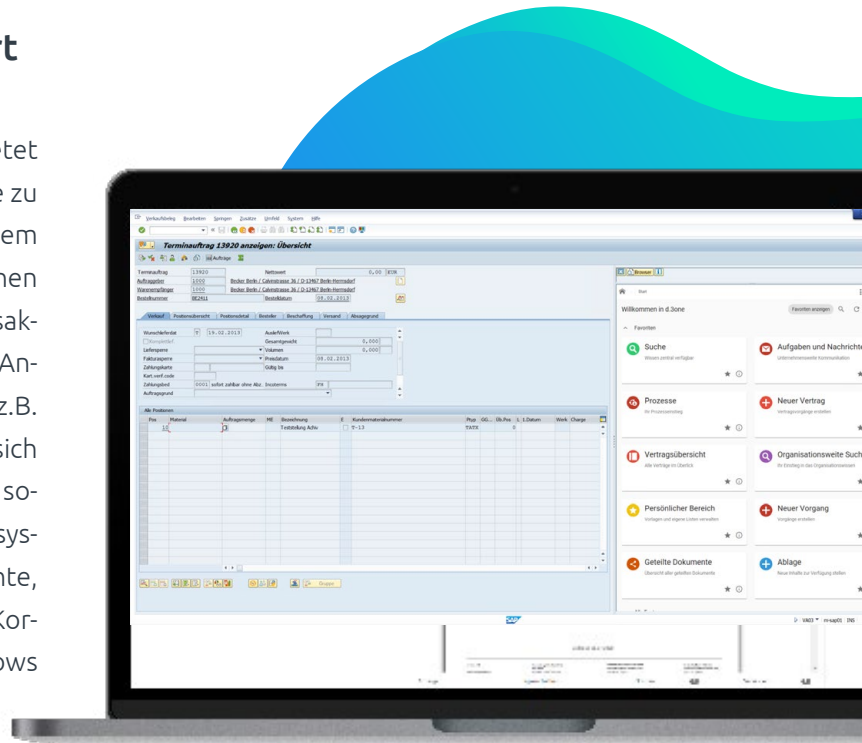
rt

otet
e zu
em
hen
sak-
An-
z.B.
sich
so-
sys-
nte,
Kor-
ows

Verkaufsbeleg Bearbeiten Springen Zusatz Umfeld System Hilfe

Terminauftrag 13920 anzeigen: Übersicht

Aufträge

Terminauftrag 13920 Nettowert 0,00 EUR
Auftraggeber 1000 Becker Berlin / Calvinstrasse 36 / D-12467 Berlin-Hermsdorf
Warenempfänger 1000 Becker Berlin / Calvinstrasse 36 / D-12467 Berlin-Hermsdorf
Bestellnummer BE2411 Bestelldatum 08.02.2013

Verkauf Positionsübersicht Positionsdetail Besteller Beschaffung Versand Absagegrund

Wunschlieferdat T 19.02.2013 AusliefWerk
Komplettlief Gesamtgewicht 0,000
Liefersperre Volumen 0,000
Fakturasperre Preisdatum 08.02.2013
Zahlungskarte Gültig bis
Kart.verif.code
Zahlungsbed 0001 sofort zahlbar ohne Abz. Incoterms FH
Auftragsgrund

Alle Positionen
Pos Material Auftragsmenge ME Bezeichnung E Kundenmaterialnummer PTyp OG... Üb.Pos 1. 1.Datum Werk Charge
10 Testlisting Achv T-13 TATS 0

Gruppen

Browser

Start

Willkommen in d.3one

Favoriten anzeigen

Favoriten

Suche
Wissen zentral verfügbar

Aufgaben und Nachrichte
Unternehmensweite Kommunikation

Prozesse
Ihr Prozesskatalog

Neuer Vertrag
Vertragsvorgänge erstellen

Vertragsübersicht
Alle Verträge im Überblick

Organisationsweite Such
Ihr Einstieg in das Organisationswissen

Persönlicher Bereich
Vorlagen und eigene Listen verwalten

Neuer Vorgang
Vorgänge erstellen

Geteilte Dokumente
Übersicht aller geteilten Dokumente

Ablage
Neue Inhalte zur Verfügung stellen

SAP

VA03 n-sap01 INS